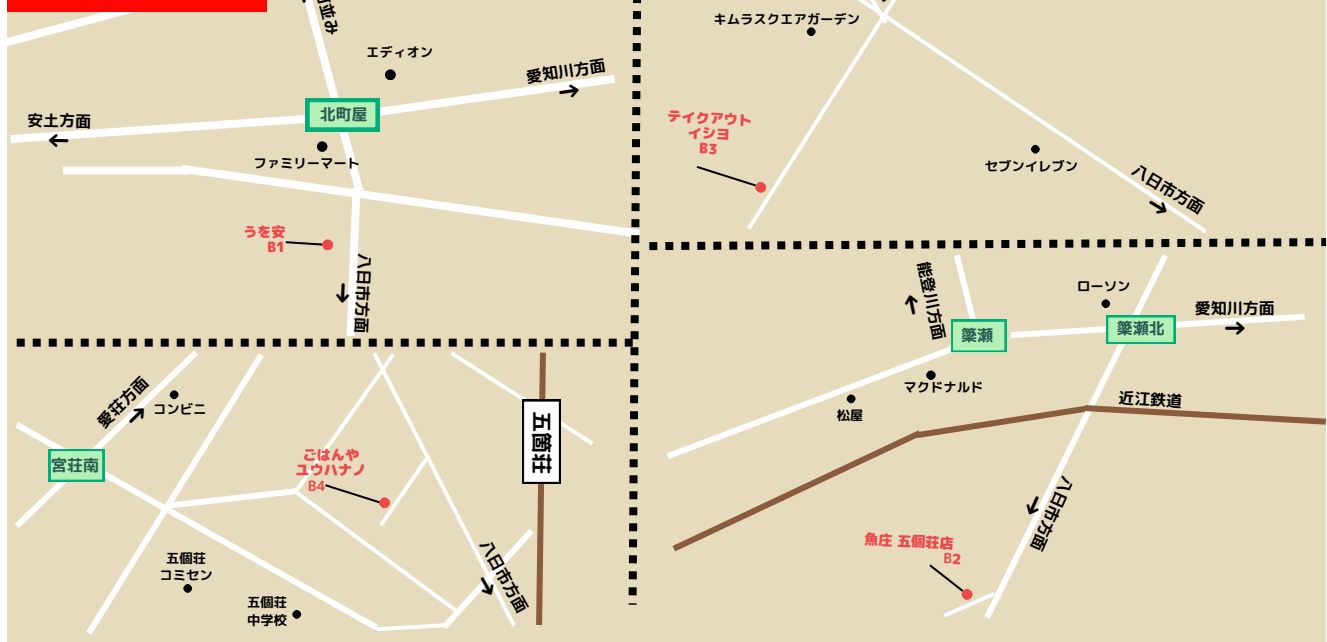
並み
エディオン
愛知川方面
安土方面
北町屋
ファミリーマート
うを安
B1
八日市方面
キムラスクエアガーデン
テイクアウト
イシヨ
B3
セブンイレブン
八日市方面
能登川方面
ローソン
愛知川方面
簗瀬
簗瀬北
マクドナルド
松屋
近江鉄道
八日市方面
魚庄 五個荘店
B2
愛荘方面
コンビニ
宮荘南
ごはんや
ユウハナノ
B4
五箇荘
五個荘
コミセン
五個荘
中学校
八日市方面